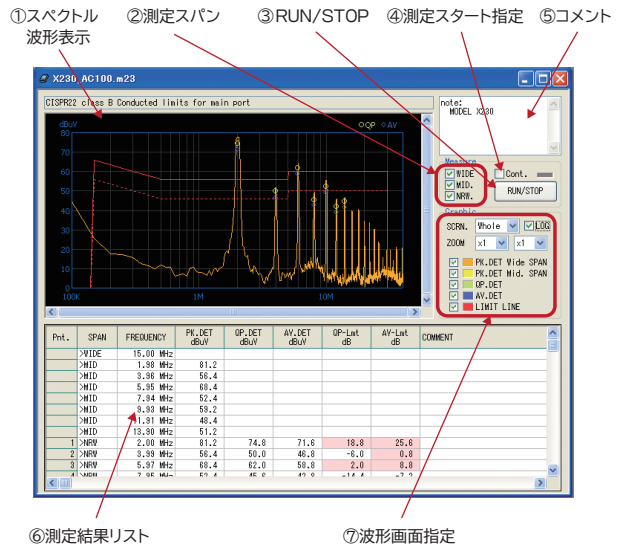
①スペクトル波形表示
②測定スパン
③RUN/STOP
④測定スタート指定
⑤コメント

X230 AC100.m23

CISPR22 class B Conducted limits for main port

dBuV
80
70
60
50
40
30
20
10
0
100K
1M
10M
QP AV

note:
MODEL X230

Measure
WIDE
MID.
NRW.
Cont.
RUN/STOP

Graphic
SCRN. Whole LOG
ZOOM x1 x1
PK.DET Wide SPAN
PK.DET Mid. SPAN
QP.DET
AV.DET
LIMIT LINE

| Pnt. | SPAN | FREQUENCY | PK.DET dBuV | QP.DET dBuV | AV.DET dBuV | QP-Lmt dB | AV-Lmt dB | COMMENT |
|---|---|---|---|---|---|---|---|---|
| | >WIDE | 15.00 MHz | | | | | | |
| | >MID | 1.98 MHz | 81.2 | | | | | |
| | >MID | 3.96 MHz | 56.4 | | | | | |
| | >MID | 5.95 MHz | 68.4 | | | | | |
| | >MID | 7.94 MHz | 52.4 | | | | | |
| | >MID | 9.93 MHz | 59.2 | | | | | |
| | >MID | 11.91 MHz | 48.4 | | | | | |
| | >MID | 13.90 MHz | 51.2 | | | | | |
| 1 | >NRW | 2.00 MHz | 81.2 | 74.8 | 71.6 | 18.8 | 25.6 | |
| 2 | >NRW | 3.99 MHz | 56.4 | 50.0 | 48.8 | -6.0 | 0.8 | |
| 3 | >NRW | 5.97 MHz | 68.4 | 62.0 | 58.0 | 2.0 | 8.0 | |
| 4 | >NRW | 7.95 MHz | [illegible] | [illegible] | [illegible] | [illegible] | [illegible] | |

⑥測定結果リスト
⑦波形画面指定